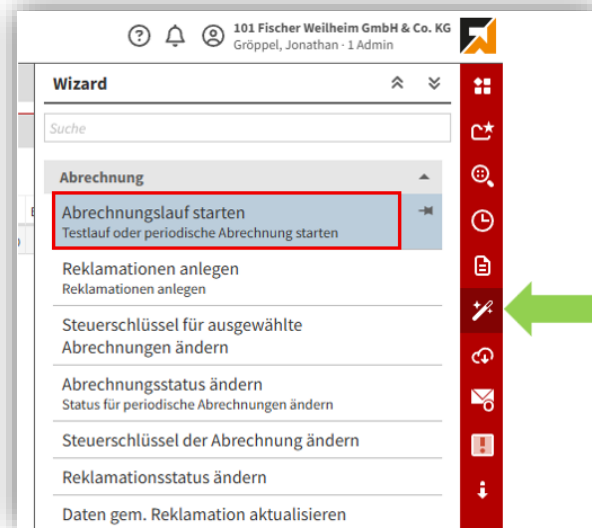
101 Fischer Weilheim GmbH & Co. KG
Gröppel, Jonathan · 1 Admin

Wizard

Suche

Abrechnung

Abrechnungslauf starten
Testlauf oder periodische Abrechnung starten

Reklamationen anlegen
Reklamationen anlegen

Steuerschlüssel für ausgewählte Abrechnungen ändern

Abrechnungsstatus ändern
Status für periodische Abrechnungen ändern

Steuerschlüssel der Abrechnung ändern

Reklamationsstatus ändern

Daten gem. Reklamation aktualisieren